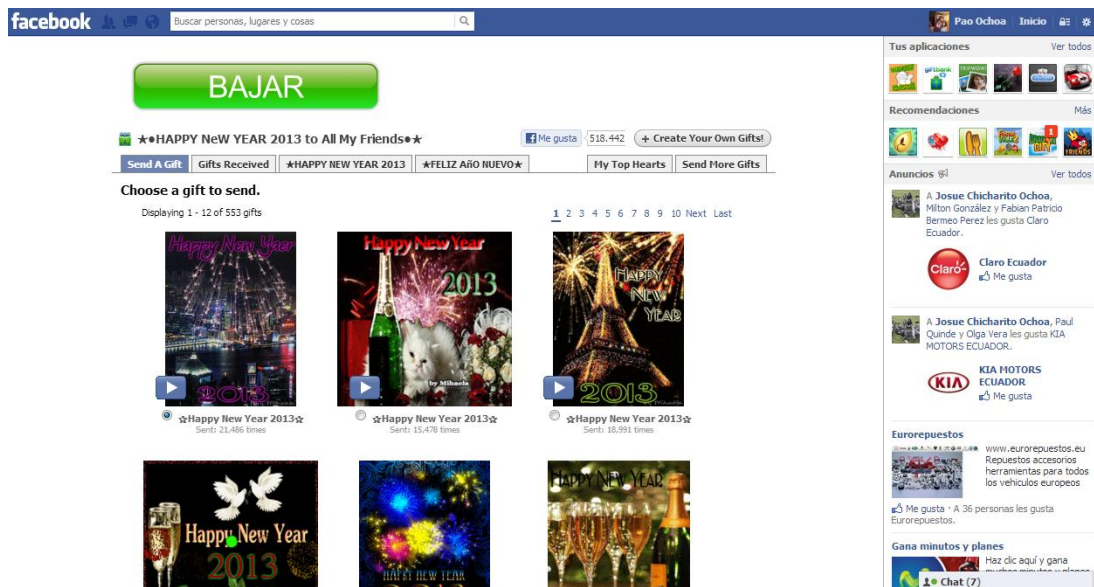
facebook

Buscar personas, lugares y cosas

Pao Ochoa | Inicio

BAJAR

★•HAPPY NeW YEAR 2013 to All My Friends•★

Me gusta 518.442 + Create Your Own Gifts!

Send A Gift | Gifts Received | ★HAPPY NEW YEAR 2013 | ★FELIZ AñO NUEVO★ | My Top Hearts | Send More Gifts

Choose a gift to send.

Displaying 1 - 12 of 553 gifts

1 2 3 4 5 6 7 8 9 10 Next Last

Happy New Year 2013

☆Happy New Year 2013☆
Sent: 21,486 times

Happy New Year 2013 by Mihaela

☆Happy New Year 2013☆
Sent: 15,478 times

HAPPY NEW YEAR 2013

☆Happy New Year 2013☆
Sent: 18,991 times

Happy New Year 2013

HAPPY NEW YEAR

HAPPY NEW YEAR

Tus aplicaciones Ver todos

Recomendaciones Más

Anuncios Ver todos

A Josue Chicharito Ochoa, Milton González y Fabian Patricio Bermeo Perez les gusta Claro Ecuador.

Claro Ecuador
Me gusta

A Josue Chicharito Ochoa, Paul Quinde y Olga Vera les gusta KIA MOTORS ECUADOR.

KIA MOTORS ECUADOR
Me gusta

Eurorepuestos
www.eurorepuestos.eu
Repuestos accesorios herramientas para todos los vehiculos europeos

Me gusta · A 36 personas les gusta Eurorepuestos.

Gana minutos y planes
Haz clic aquí y gana

Chat (7)